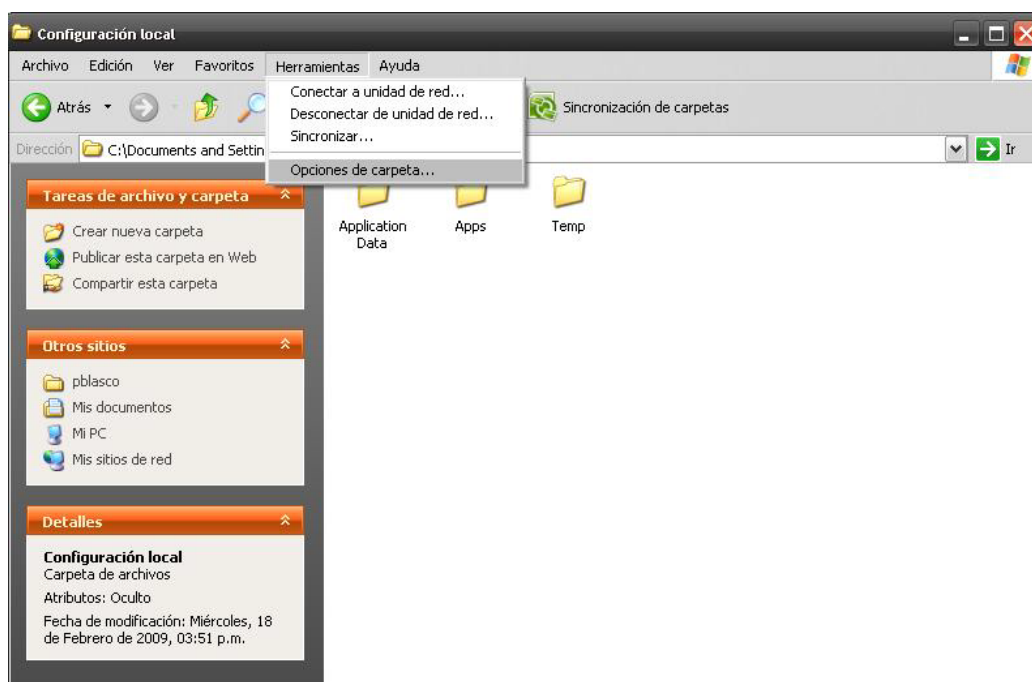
Configuración local

Archivo Edición Ver Favoritos Herramientas Ayuda

Atrás

Conectar a unidad de red...
Desconectar de unidad de red...
Sincronizar...
Opciones de carpeta...

Sincronización de carpetas

Dirección C:\Documents and Settin

Ir

Tareas de archivo y carpeta

Crear nueva carpeta
Publicar esta carpeta en Web
Compartir esta carpeta

Otros sitios

pblasco
Mis documentos
Mi PC
Mis sitios de red

Detalles

Configuración local
Carpeta de archivos
Atributos: Oculto
Fecha de modificación: Miércoles, 18 de Febrero de 2009, 03:51 p.m.

Application Data

Apps

Temp